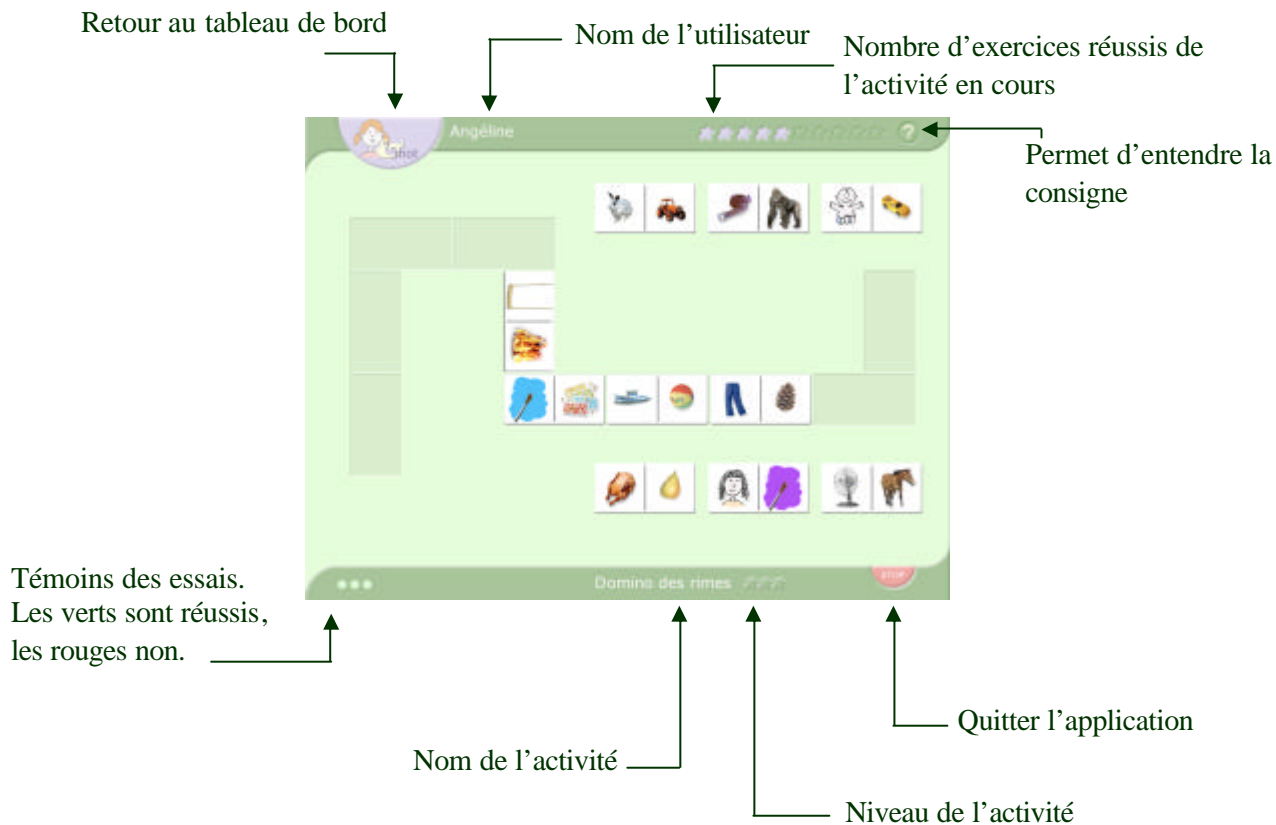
Retour au tableau de bord

Nom de l'utilisateur

Nombre d'exercices réussis de l'activité en cours

Angéline

?

Permet d'entendre la consigne

Domino des rimes

STOP

Témoins des essais. Les verts sont réussis, les rouges non.

Nom de l'activité

Niveau de l'activité

Quitter l'application